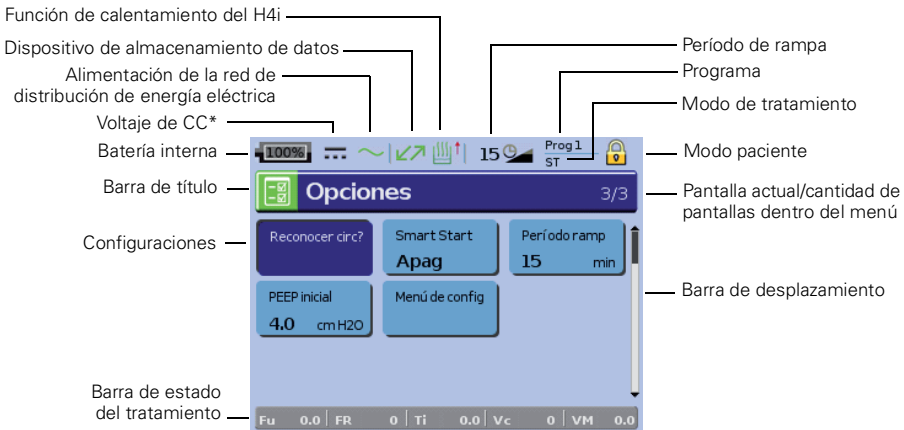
Función de calentamiento del H4i

Dispositivo de almacenamiento de datos

Alimentación de la red de distribución de energía eléctrica

Voltaje de CC*

Batería interna

Barra de título

Configuraciones

Barra de estado del tratamiento

Período de rampa

Programa

Modo de tratamiento

Modo paciente

Pantalla actual/cantidad de pantallas dentro del menú

Barra de desplazamiento

100%

15

Prog 1
ST

Opciones 3/3

Reconocer circ?

Smart Start
Apag

Período ramp
15 min

PEEP inicial
4.0 cm H2O

Menú de config

Fu 0.0 | FR 0 | Ti 0.0 | Vc 0 | VM 0.0